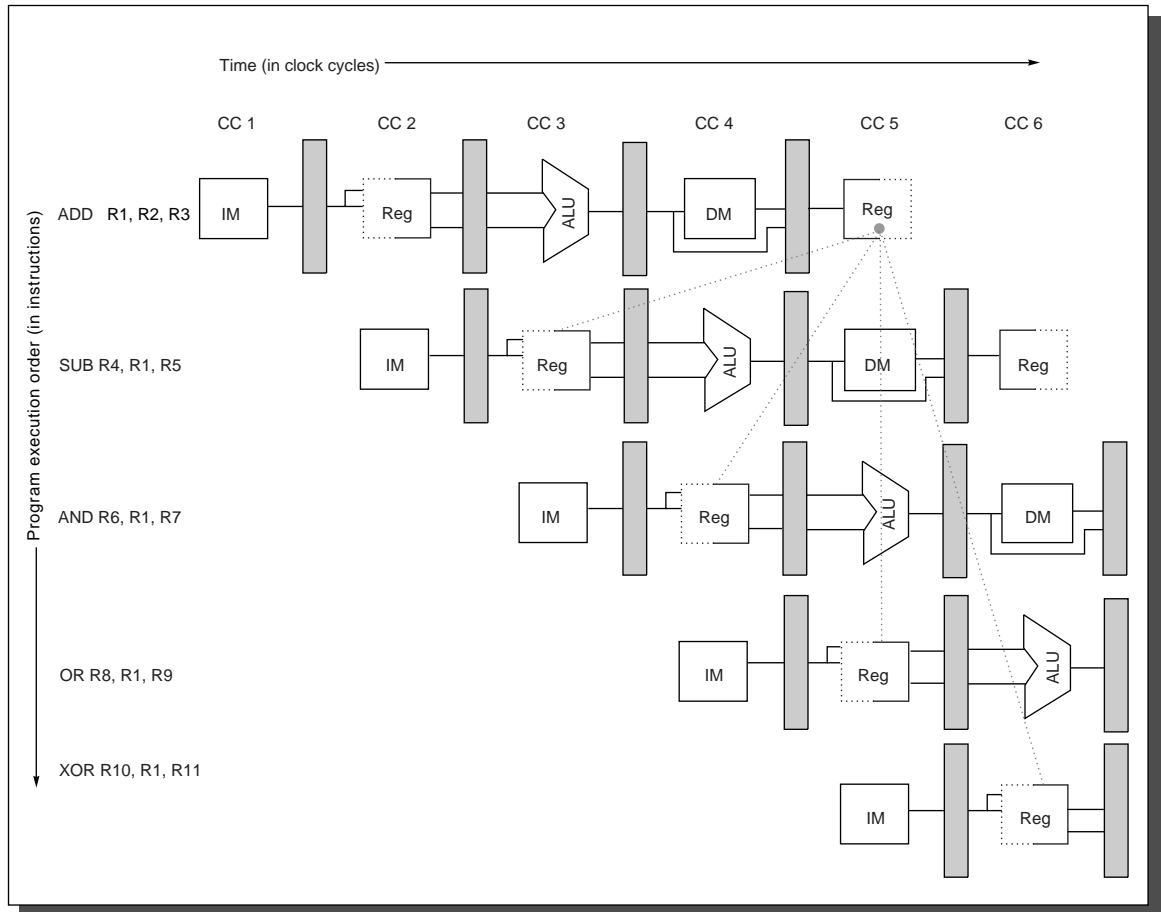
Time (in clock cycles)

CC 1 CC 2 CC 3 CC 4 CC 5 CC 6

Program execution order (in instructions)

ADD R1, R2, R3
IM Reg ALU DM Reg

SUB R4, R1, R5
IM Reg ALU DM Reg

AND R6, R1, R7
IM Reg ALU DM

OR R8, R1, R9
IM Reg ALU

XOR R10, R1, R11
IM Reg